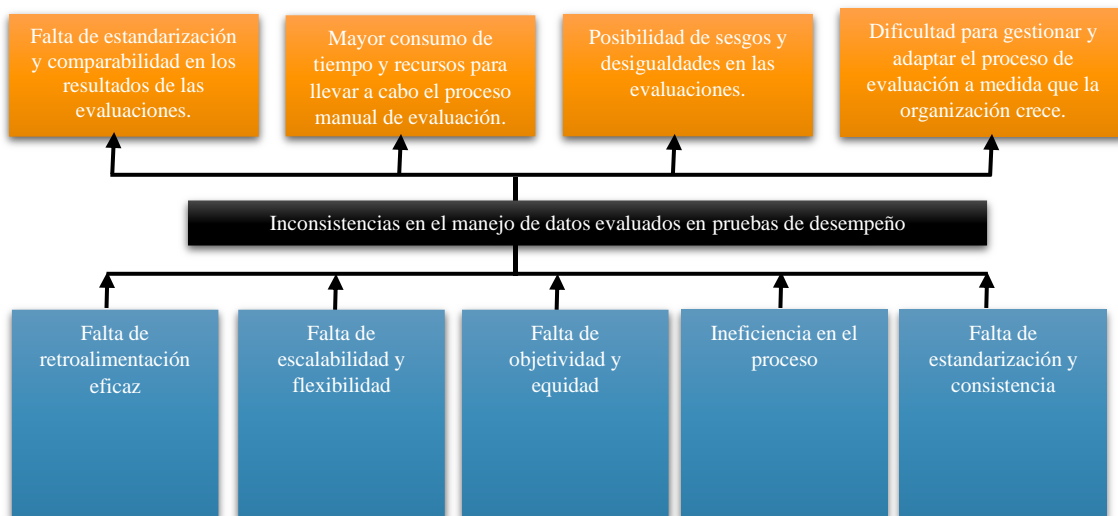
Falta de estandarización y comparabilidad en los resultados de las evaluaciones.

Mayor consumo de tiempo y recursos para llevar a cabo el proceso manual de evaluación.

Posibilidad de sesgos y desigualdades en las evaluaciones.

Dificultad para gestionar y adaptar el proceso de evaluación a medida que la organización crece.

Inconsistencias en el manejo de datos evaluados en pruebas de desempeño

Falta de retroalimentación eficaz

Falta de escalabilidad y flexibilidad

Falta de objetividad y equidad

Ineficiencia en el proceso

Falta de estandarización y consistencia